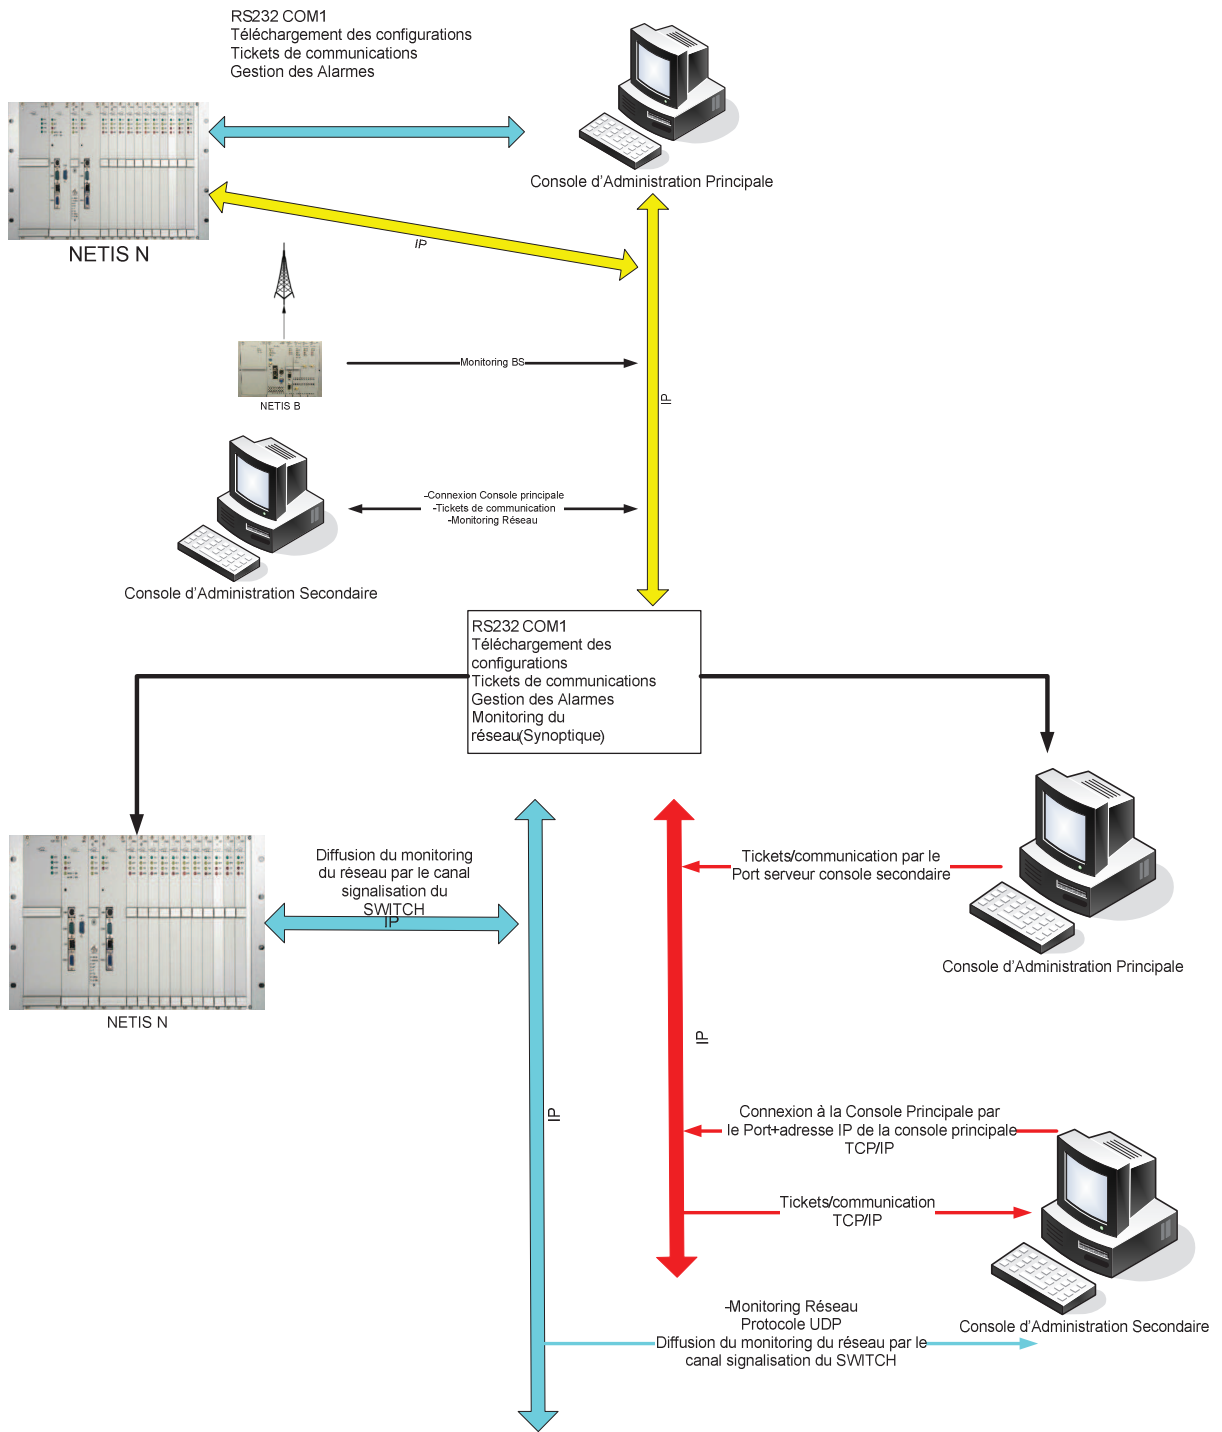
RS232 COM1
Téléchargement des configurations
Tickets de communications
Gestion des Alarmes

Console d'Administration Principale

NETIS N

IP

Monitoring BS

NETIS B

IP

-Connexion Console principale
-Tickets de communication
-Monitoring Réseau

Console d'Administration Secondaire

RS232 COM1
Téléchargement des configurations
Tickets de communications
Gestion des Alarmes
Monitoring du réseau(Synoptique)

Diffusion du monitoring du réseau par le canal signalisation du SWITCH
IP

NETIS N

Tickets/communication par le Port serveur console secondaire

Console d'Administration Principale

IP

IP

Connexion à la Console Principale par le Port+adresse IP de la console principale
TCP/IP

Tickets/communication
TCP/IP

-Monitoring Réseau
Protocole UDP
Diffusion du monitoring du réseau par le canal signalisation du SWITCH

Console d'Administration Secondaire